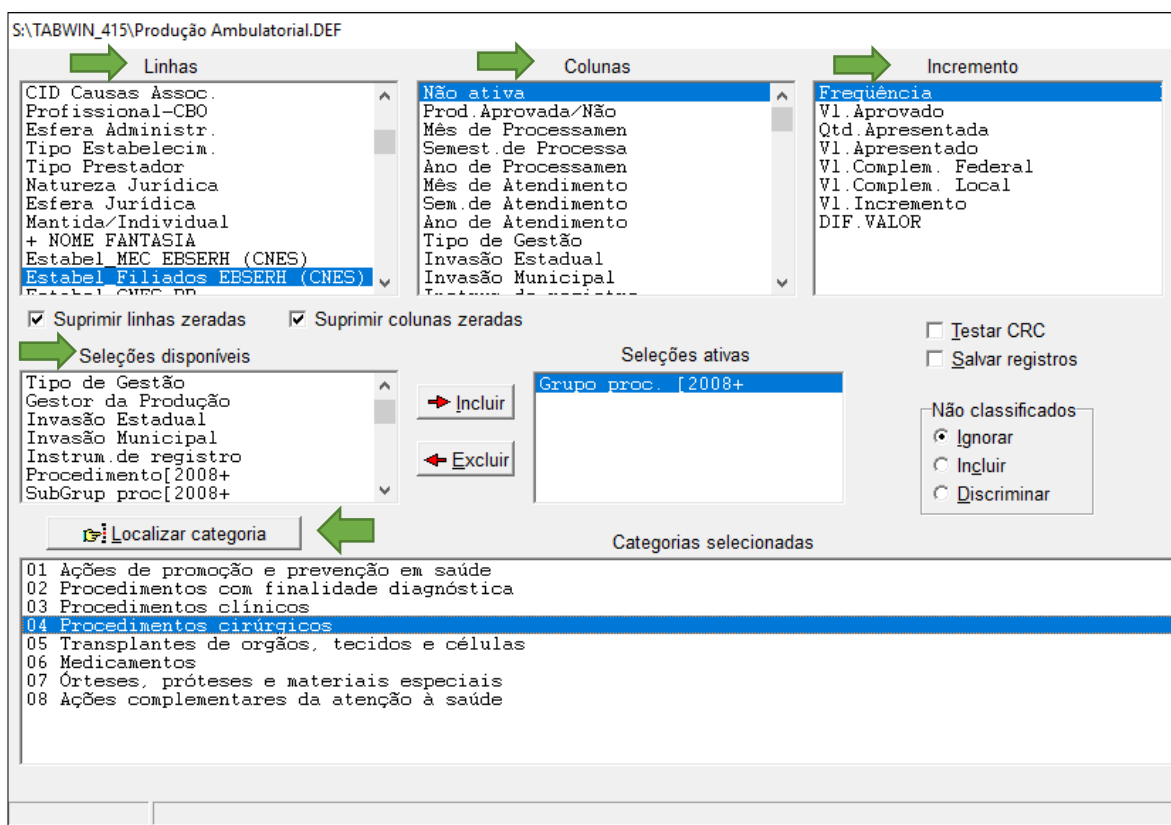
S:\TABWIN_415\Produção Ambulatorial.DEF

Linhas

CID Causas Assoc.
Profissional-CBO
Esfera Administr.
Tipo Estabelecim.
Tipo Prestador
Natureza Jurídica
Esfera Jurídica
Mantida/Individual
+ NOME FANTASIA
Estabel_MEC EBSERH (CNES)
Estabel Filiados EBSERH (CNES)
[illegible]

Colunas

Não ativa
Prod.Aprovada/Não
Mês de Processamen
Semest.de Processa
Ano de Processamen
Mês de Atendimento
Sem.de Atendimento
Ano de Atendimento
Tipo de Gestão
Invasão Estadual
Invasão Municipal
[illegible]

Incremento

Freqüência
Vl.Aprovado
Qtd.Apresentada
Vl.Apresentado
Vl.Complem. Federal
Vl.Complem. Local
Vl.Incremento
DIF.VALOR

Suprimir linhas zeradas
Suprimir colunas zeradas

Testar CRC
Salvar registros

Seleções disponíveis

Tipo de Gestão
Gestor da Produção
Invasão Estadual
Invasão Municipal
Instrum.de registro
Procedimento[2008+
SubGrup proc[2008+

Incluir
Excluir

Seleções ativas

Grupo proc. [2008+

Não classificados
Ignorar
Incluir
Discriminar

Localizar categoria

Categorias selecionadas

01 Ações de promoção e prevenção em saúde
02 Procedimentos com finalidade diagnóstica
03 Procedimentos clínicos
04 Procedimentos cirúrgicos
05 Transplantes de orgãos, tecidos e células
06 Medicamentos
07 Órteses, próteses e materiais especiais
08 Ações complementares da atenção à saúde